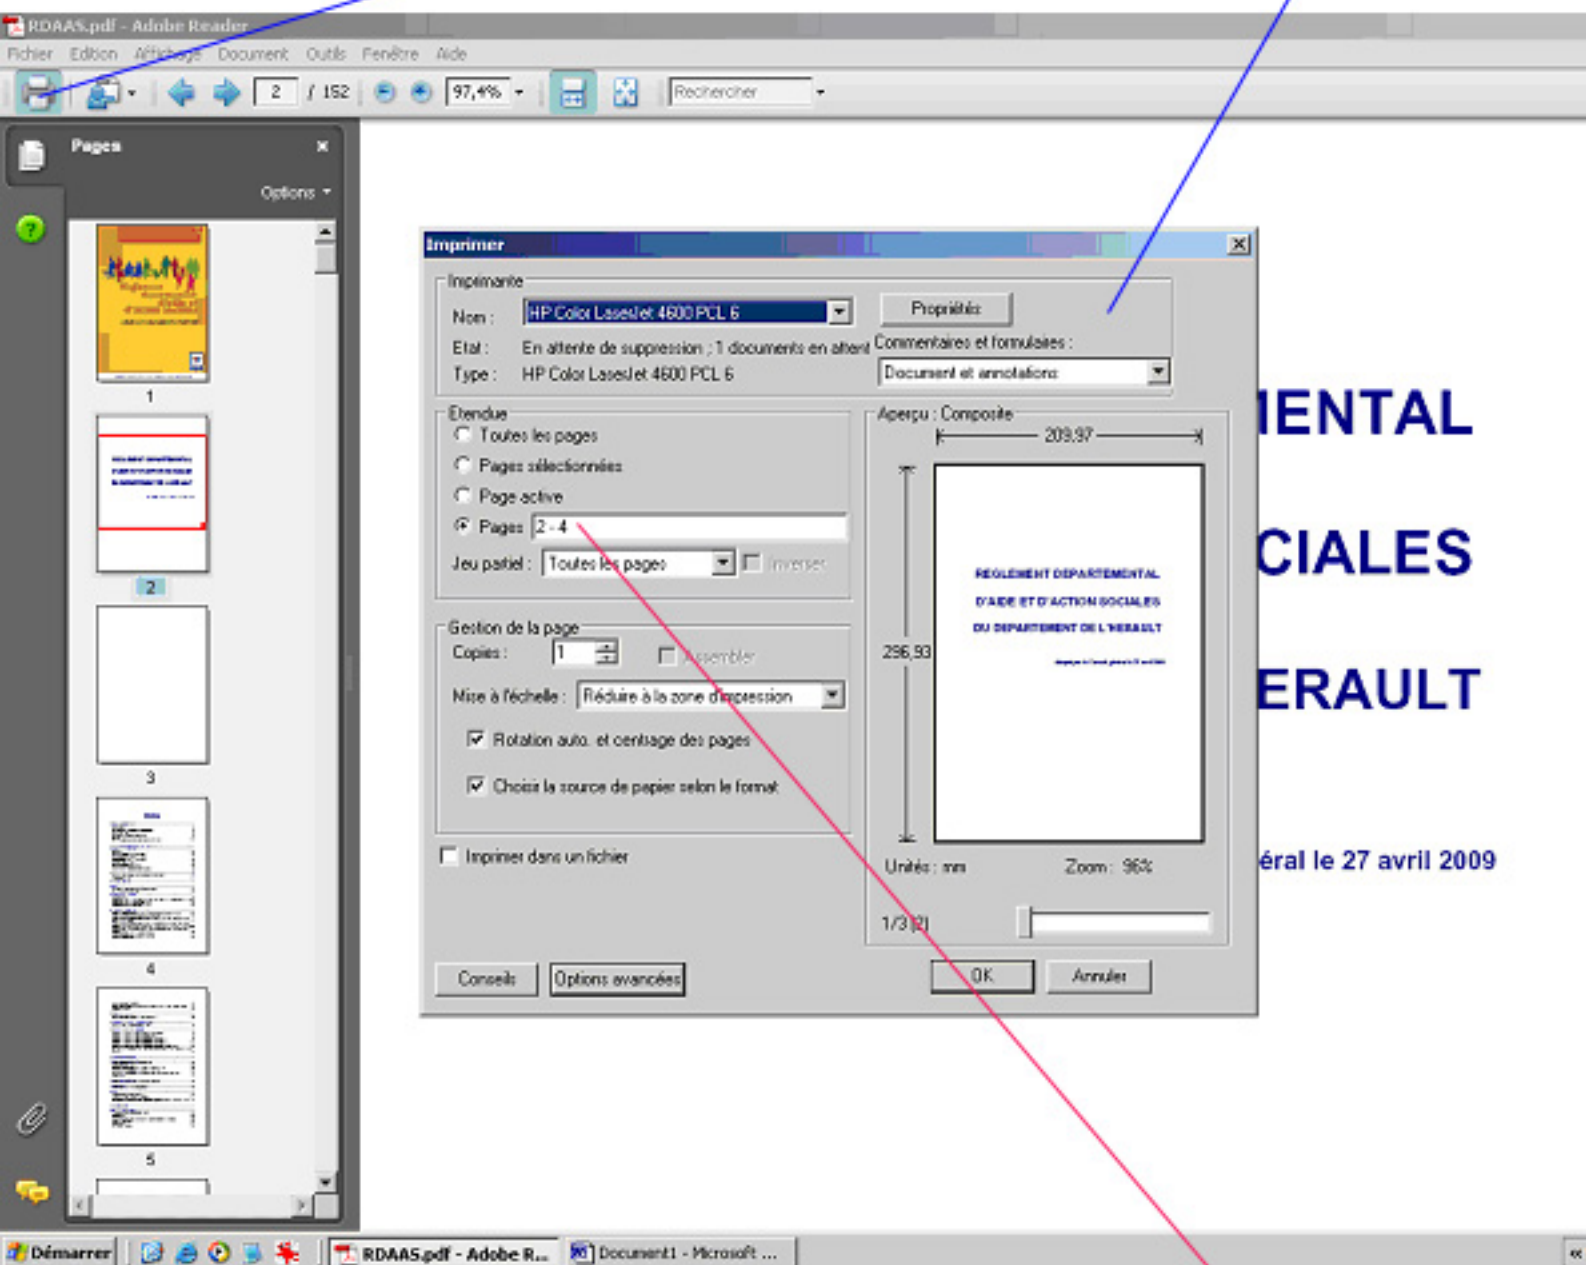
RDAAS.pdf - Adobe Reader

Fichier Edition Affichage Document Outils Fenêtre Aide

2 / 152 97,4% Rechercher

Pages

Options

1
2
3
4
5

Imprimer

Imprimante

Nom : HP Color LaserJet 4600 PCL 6

Propriétés

Etat : En attente de suppression ; 1 documents en attent

Type : HP Color LaserJet 4600 PCL 6

Commentaires et formulaires :

Document et annotations

Etendue

Toutes les pages

Pages sélectionnées

Page active

Pages 2 - 4

Jeu partiel : Toutes les pages Inverser

Gestion de la page

Copies : 1 Assembler

Mise à l'échelle : Réduire à la zone d'impression

Rotation auto. et centrage des pages

Choisir la source de papier selon le format

Imprimer dans un fichier

Aperçu : Composite

209,97

296,93

REGLEMENT DEPARTEMENTAL
D'AIDE ET D'ACTION SOCIALES
DU DEPARTEMENT DE L'HERAULT

Unités : mm Zoom : 96%

1/3 (2)

Conseils Options avancées OK Annuler

IENTAL

CIALES

ERAULT

éral le 27 avril 2009

Démarrer RDAAS.pdf - Adobe R... Document1 - Microsoft ...